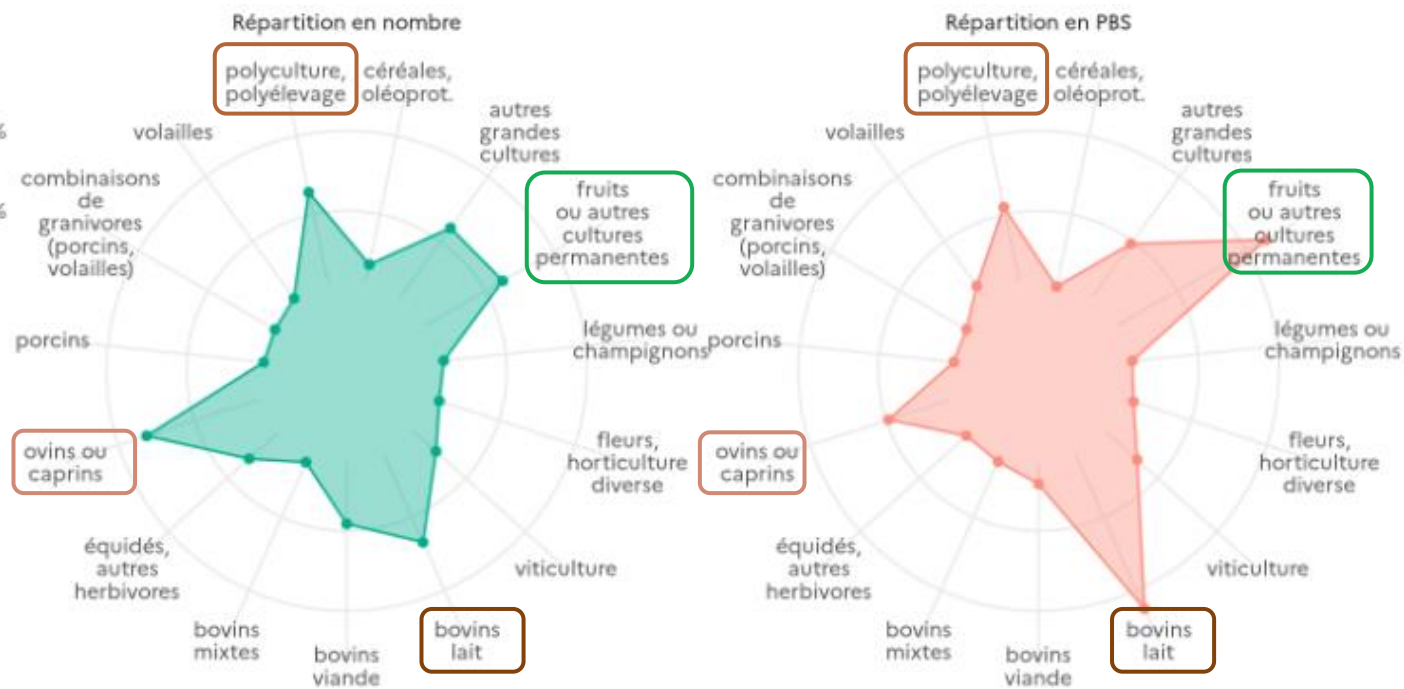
Répartition en nombre

polyculture, polyélevage
céréales, oléoprot.
autres grandes cultures
fruits ou autres cultures permanentes
légumes ou champignons
fleurs, horticulture diverse
viticulture
bovins lait
bovins viande
bovins mixtes
équidés, autres herbivores
ovins ou caprins
porcins
combinaisons de granivores (porcins, volailles)
volailles

Répartition en PBS

polyculture, polyélevage
céréales, oléoprot.
autres grandes cultures
fruits ou autres cultures permanentes
légumes ou champignons
fleurs, horticulture diverse
viticulture
bovins lait
bovins viande
bovins mixtes
équidés, autres herbivores
ovins ou caprins
porcins
combinaisons de granivores (porcins, volailles)
volailles